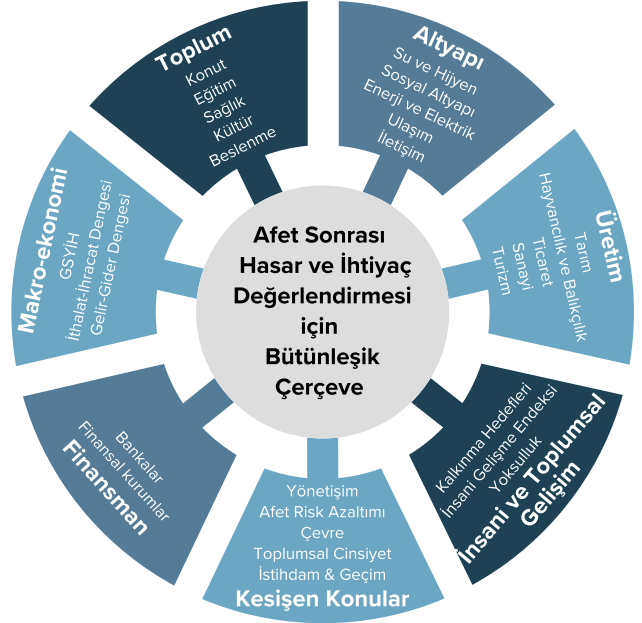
Afet Sonrası Hasar ve İhtiyaç Değerlendirmesi için Bütünleşik Çerçeve

Toplum
Konut
Eğitim
Sağlık
Kültür
Beslenme

Altyapı
Su ve Hijyen
Sosyal Altyapı
Enerji ve Elektrik
Ulaşım
İletişim

Üretim
Tarım
Hayvancılık ve Balıkçılık
Ticaret
Sanayi
Turizm

İnsani ve Toplumsal Gelişim
Kalkınma Hedefleri
İnsani Gelişme Endeksi
Yoksulluk

Kesişen Konular
Yönetişim
Afet Risk Azaltımı
Çevre
Toplumsal Cinsiyet
İstihdam & Geçim

Finansman
Bankalar
Finansal Kurumlar

Makro-ekonomi
GSYİH
İthalat-İhracat Dengesi
Gelir-Gider Dengesi